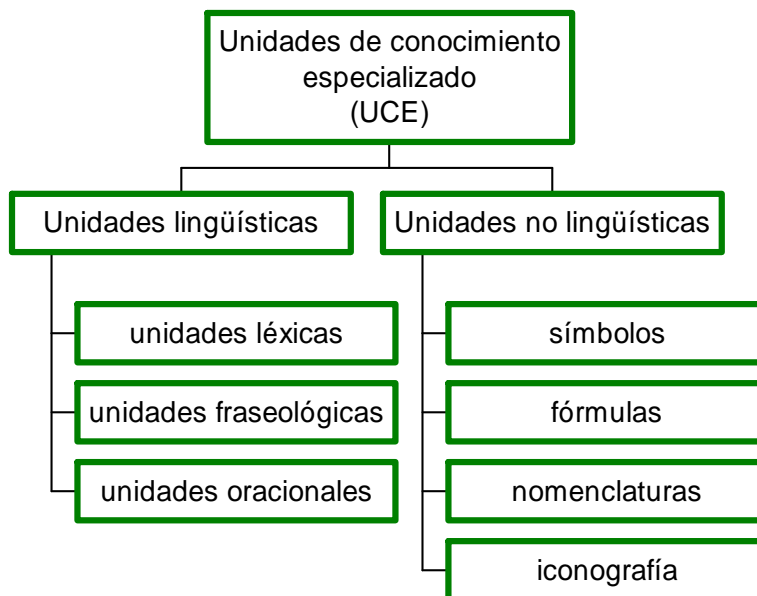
Unidades de conocimiento especializado (UCE)

Unidades lingüísticas

unidades léxicas

unidades fraseológicas

unidades oracionales

Unidades no lingüísticas

símbolos

fórmulas

nomenclaturas

iconografía